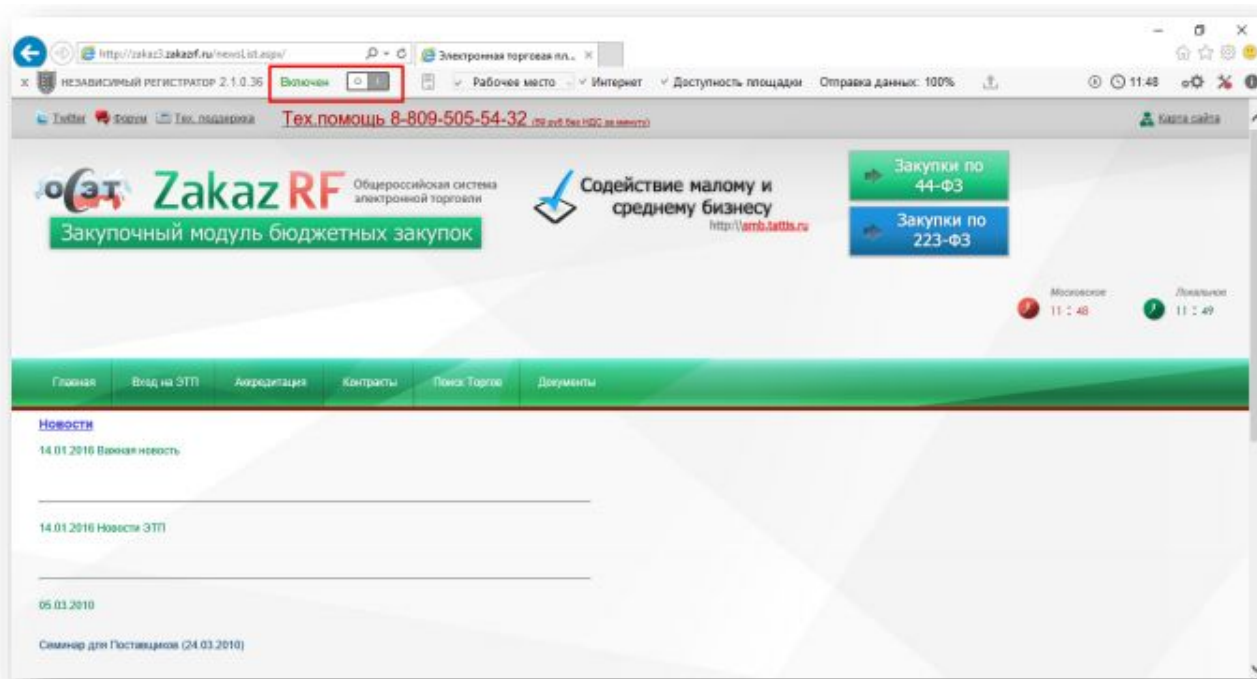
http://zakaz3.zakazrf.ru/newsList.aspx/
Электронная торговая пл... ×
НЕЗАВИСИМЫЙ РЕГИСТРАТОР 2.1.0.36 Включен
Рабочее место Интернет Доступность площадки Отправка данных: 100%
11:48

Twitter Форум Тех. поддержка Тех.помощь 8-809-505-54-32 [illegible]
Карта сайта

оЭТ Zakaz RF Общероссийская система электронной торговли
Закупочный модуль бюджетных закупок

Содействие малому и среднему бизнесу
http://amb.tattis.ru

Закупки по 44-ФЗ
Закупки по 223-ФЗ

Московское 11 : 48
Локальное 11 : 49

Главная Вход на ЭТП Аккредитация Контракты Поиск Торгов Документы

Новости
14.01.2016 Важная новость

14.01.2016 Новости ЭТП

05.03.2010

Семинар для Поставщиков (24.03.2010)